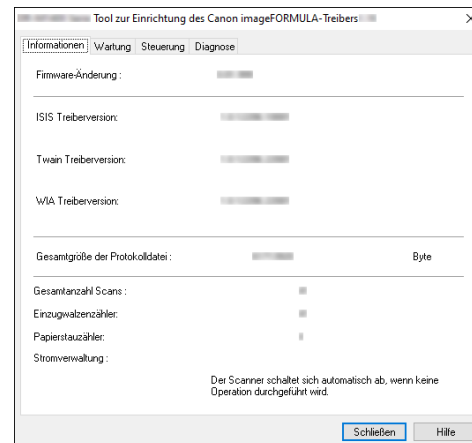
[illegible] Tool zur Einrichtung des Canon imageFORMULA-Treibers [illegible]

×

Informationen | Wartung | Steuerung | Diagnose

Firmware-Änderung : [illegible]

ISIS Treiberversion: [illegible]

Twain Treiberversion: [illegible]

WIA Treiberversion: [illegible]

Gesamtgröße der Protokolldatei : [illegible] Byte

Gesamtanzahl Scans : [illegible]

Einzugwalzenzähler: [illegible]

Papierstauzähler: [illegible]

Stromverwaltung :

Der Scanner schaltet sich automatisch ab, wenn keine Operation durchgeführt wird.

Schließen | Hilfe